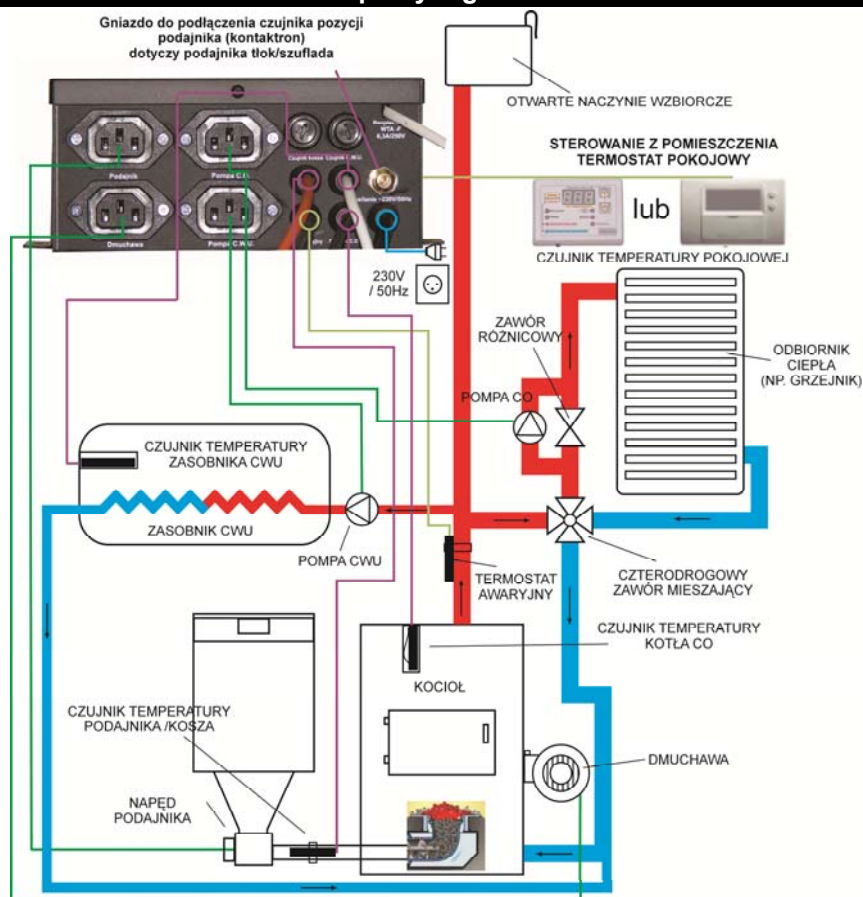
Gniazdo do podłączenia czujnika pozycji podajnika (kontaktron) dotyczy podajnika tłok/szuflada

Podajnik
Pompa C.O.
Dmuchawa
Pompa C.W.U.
Czujnik kosza
Czujnik C.W.U.
Zasilanie ~230V/50Hz
WTA-F 6,3A/250V

OTWARTE NACZYNIE WZBIORCZE

STEROWANIE Z POMIESZCZENIA TERMOSTAT POKOJOWY

lub

CZUJNIK TEMPERATURY POKOJOWEJ

230V / 50Hz

ZAWÓR RÓŻNICOWY

ODBIORNIK CIEPŁA (NP. GRZEJNIK)

POMPA CO

CZUJNIK TEMPERATURY ZASOBNIKA CWU

ZASOBNIK CWU

POMPA CWU

TERMOSTAT AWARYJNY

CZTERODROGOWY ZAWÓR MIESZAJĄCY

CZUJNIK TEMPERATURY KOTŁA CO

KOCIOŁ

CZUJNIK TEMPERATURY PODAJNIKA /KOSZA

DMUCHAWA

NAPĘD PODAJNIKA